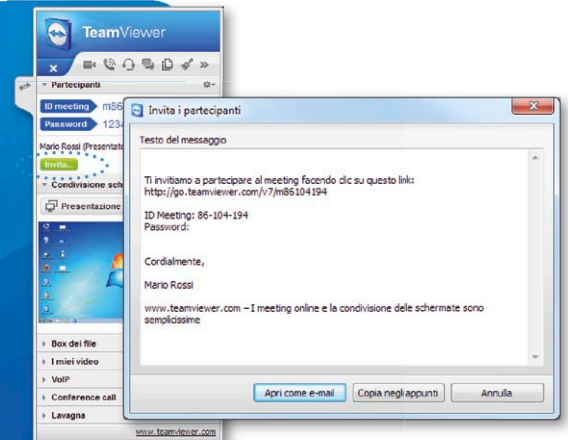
TeamViewer

Partecipanti

ID meeting m86

Password 123

Mario Rossi (Presentato

Invita...

Condivisione sch

Presentazione

Box dei file

I miei video

VoIP

Conference call

Lavagna

www.teamviewer.com

Invita i partecipanti

Testo del messaggio

Ti invitiamo a partecipare al meeting facendo clic su questo link:
http://go.teamviewer.com/v7/m86104194

ID Meeting: 86-104-194
Password:

Cordialmente,

Mario Rossi

www.teamviewer.com – I meeting online e la condivisione delle schermate sono semplicissime

Apri come e-mail

Copia negli appunti

Annulla